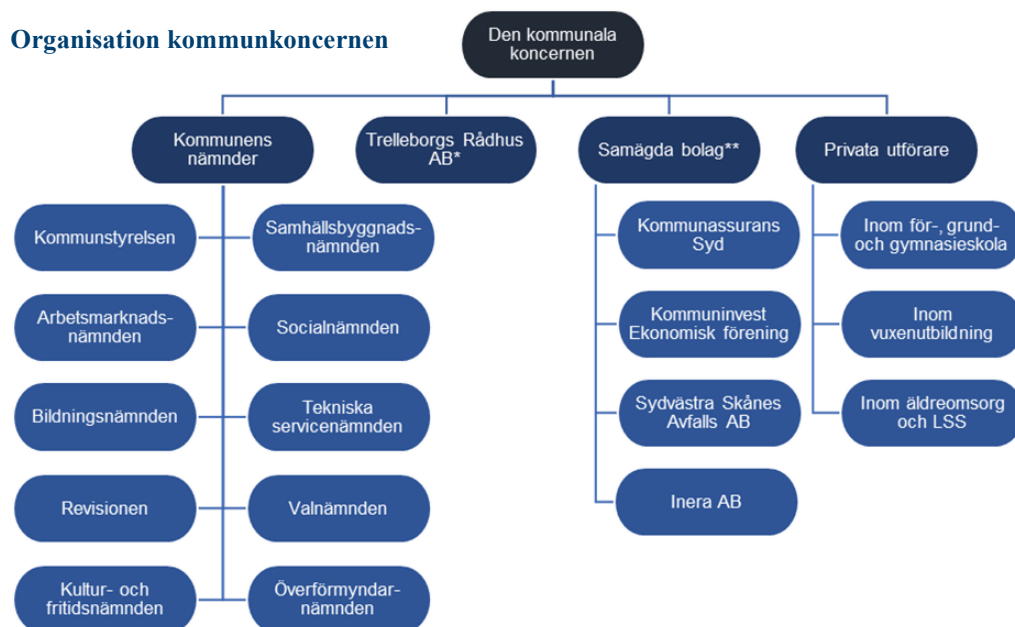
Organisation kommunkoncernen

Den kommunala koncernen

Kommunens nämnder

Trelleborgs Rådhus AB*

Samägda bolag**

Privata utförare

Kommunstyrelsen

Samhällsbyggnadsnämnden

Arbetsmarknadsnämnden

Socialnämnden

Bildningsnämnden

Tekniska servicenämnden

Revisionen

Valnämnden

Kultur- och fritidsnämnden

Överförmyndarnämnden

Kommunassurans Syd

Kommuninvest Ekonomisk förening

Sydvästra Skånes Avfalls AB

Inera AB

Inom för-, grund- och gymnasieskola

Inom vuxenutbildning

Inom äldreomsorg och LSS